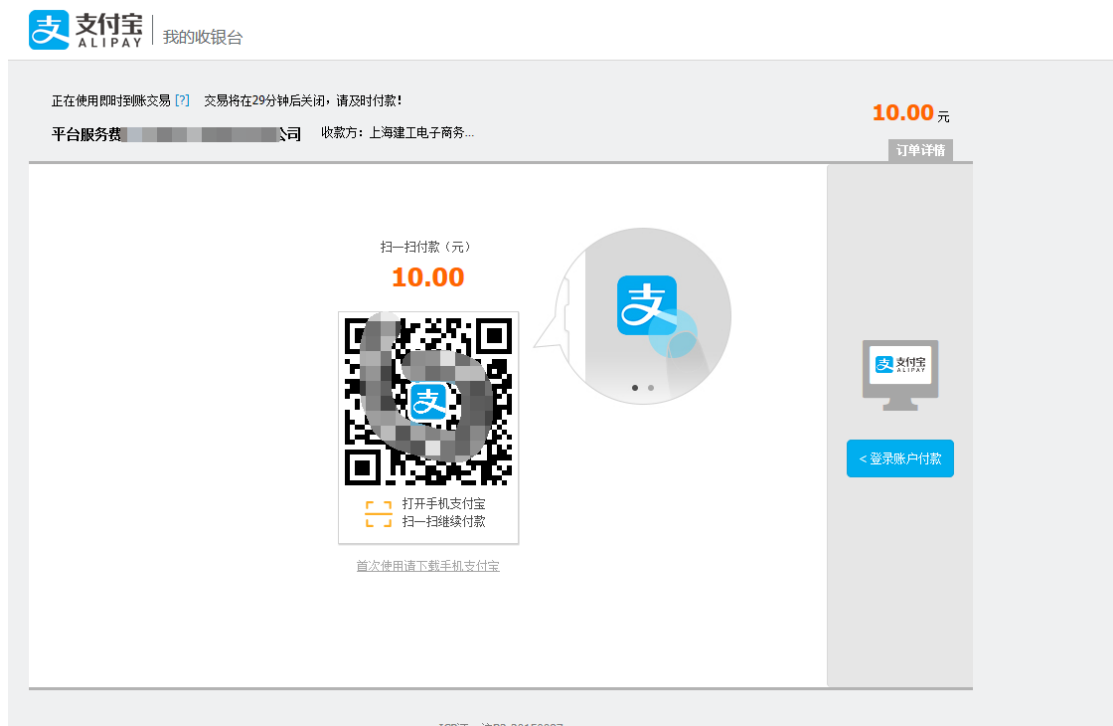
支付宝 ALIPAY | 我的收银台

正在使用即时到账交易 [?] 交易将在29分钟后关闭，请及时付款！

平台服务费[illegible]公司 收款方：上海建工电子商务...

10.00 元

订单详情

扫一扫付款（元）

10.00

打开手机支付宝
扫一扫继续付款

首次使用请下载手机支付宝

支付宝 ALIPAY

< 登录账户付款

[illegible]